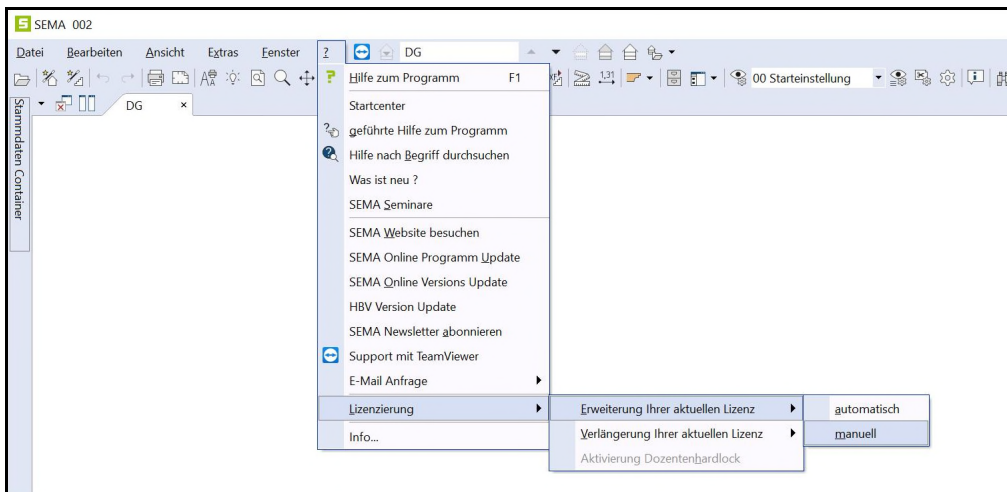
SEMA 002

Datei Bearbeiten Ansicht Extras Fenster ? DG

00 Starteinstellung

Stammdaten Container

DG ×

Hilfe zum Programm F1
Startcenter
geführte Hilfe zum Programm
Hilfe nach Begriff durchsuchen
Was ist neu ?
SEMA Seminare
SEMA Website besuchen
SEMA Online Programm Update
SEMA Online Versions Update
HBV Version Update
SEMA Newsletter abonnieren
Support mit TeamViewer
E-Mail Anfrage
Lizenzierung
Info...

Erweiterung Ihrer aktuellen Lizenz
Verlängerung Ihrer aktuellen Lizenz
Aktivierung Dozentenhardlock

automatisch
manuell